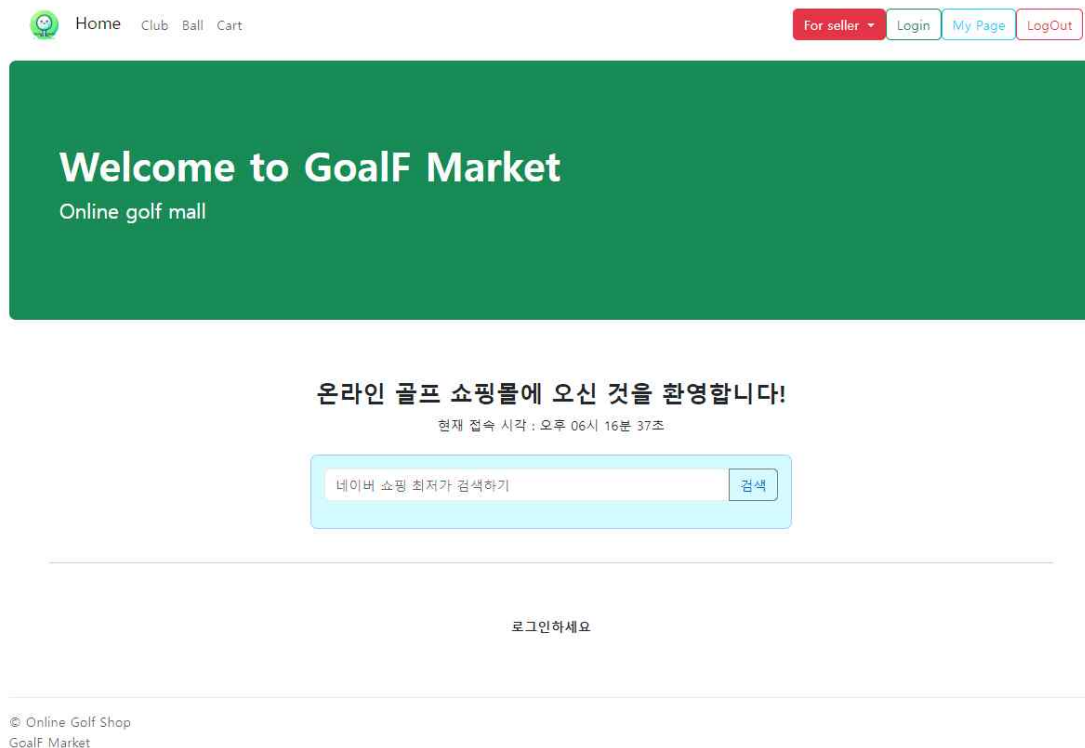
Home Club Ball Cart

For seller Login My Page LogOut

Welcome to GoalF Market

Online golf mall

온라인 골프 쇼핑몰에 오신 것을 환영합니다!

현재 접속 시각 : 오후 06시 16분 37초

네이버 쇼핑 최저가 검색하기

검색

로그인하세요

© Online Golf Shop
GoalF Market